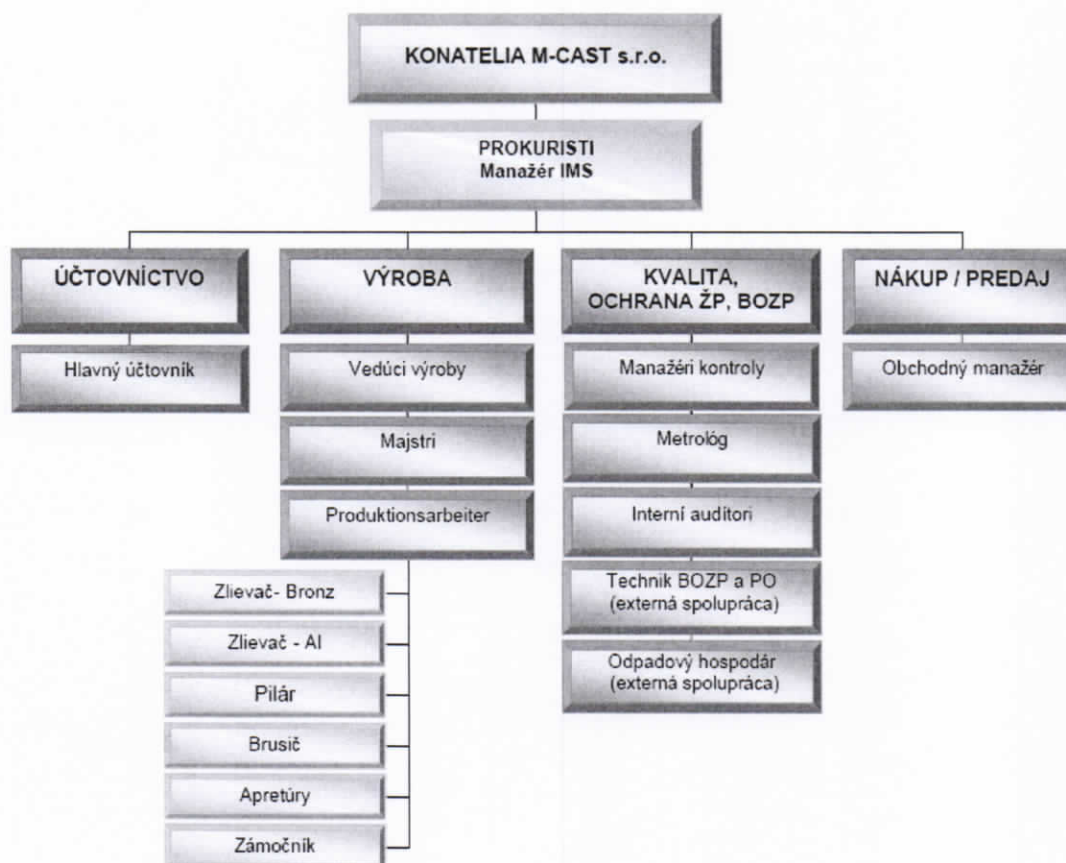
KONATELIA M-CAST s.r.o.

PROKURISTI
Manažér IMS

ÚČTOVNÍCTVO

Hlavný účtovník

VÝROBA

Vedúci výroby

Majstri

Produktionsarbeiter

Zlievač- Bronz

Zlievač - Al

Pilár

Brusič

Apretúry

Zámočník

KVALITA, OCHRANA ŽP, BOZP

Manažéri kontroly

Metrológ

Interní audítori

Technik BOZP a PO (externá spolupráca)

Odpadový hospodár (externá spolupráca)

NÁKUP / PREDAJ

Obchodný manažér